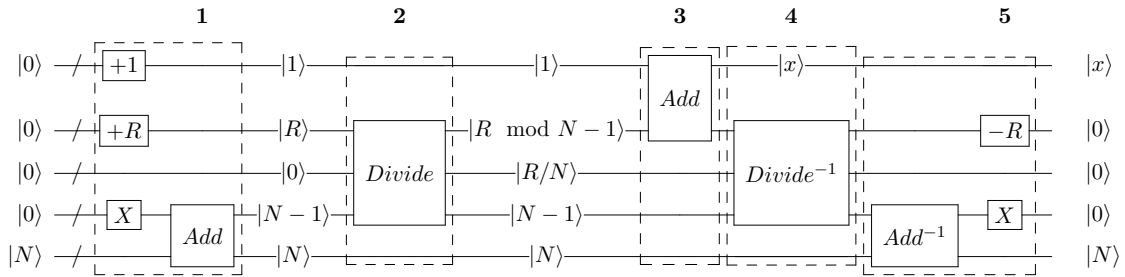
**1** **2** **3** **4** **5**

$|0\rangle$ $+1$ $|1\rangle$ $|1\rangle$ $Add$ $|x\rangle$ $|x\rangle$

$|0\rangle$ $+R$ $|R\rangle$ $Divide$ $|R \mod N-1\rangle$ $Divide^{-1}$ $-R$ $|0\rangle$

$|0\rangle$ $|0\rangle$ $|R/N\rangle$ $|0\rangle$

$|0\rangle$ $X$ $Add$ $|N-1\rangle$ $|N-1\rangle$ $Add^{-1}$ $X$ $|0\rangle$

$|N\rangle$ $|N\rangle$ $|N\rangle$ $|N\rangle$